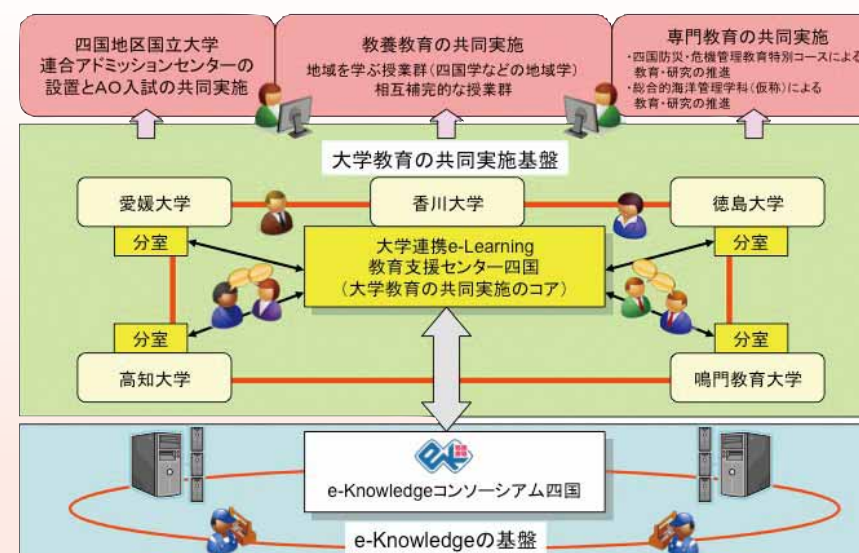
四国地区国立大学 連合アドミッションセンターの 設置とAO入試の共同実施

教養教育の共同実施

地域を学ぶ授業群（四国学などの地域学） 相互補完的な授業群

専門教育の共同実施

・四国防災・危機管理教育特別コースによる教育・研究の推進

・総合的海洋管理学科（仮称）による教育・研究の推進

大学教育の共同実施基盤

愛媛大学

香川大学

徳島大学

分室

分室

大学連携e-Learning 教育支援センター四国 （大学教育の共同実施のコア）

分室

分室

高知大学

鳴門教育大学

e-Knowledgeコンソーシアム四国

e-Knowledgeの基盤